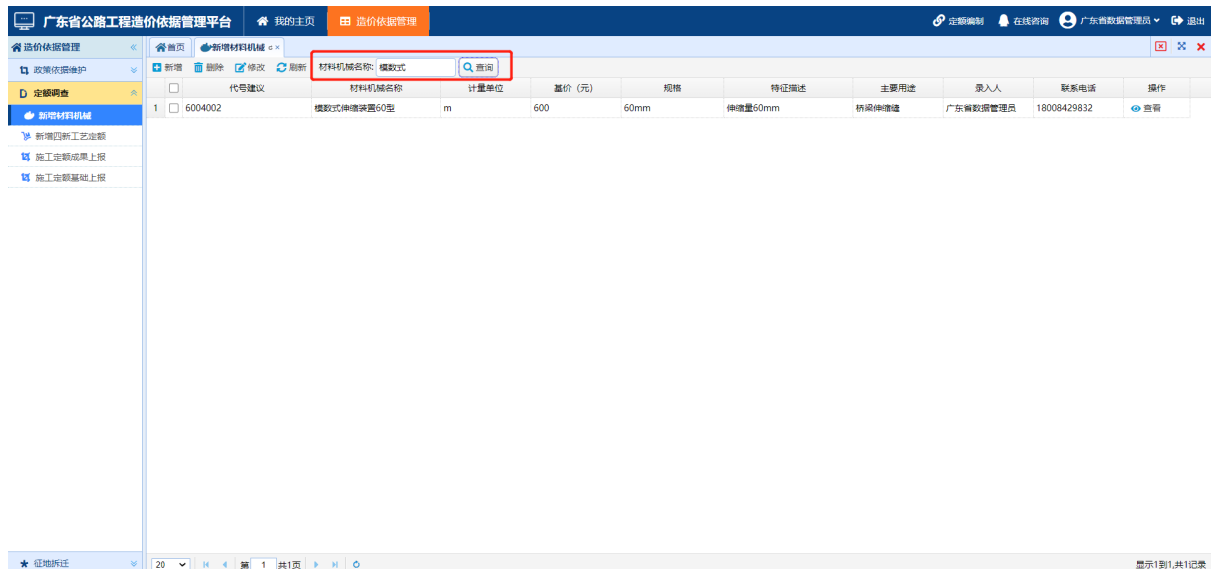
广东省公路工程造价依据管理平台 我的主页 造价依据管理 定额编制 在线咨询 广东省数据管理员 退出

造价依据管理 «
政策依据维护
定额调查
新增材料机械
新增四新工艺定额
施工定额成果上报
施工定额基础上报
征地拆迁

首页 新增材料机械

新增 删除 修改 刷新 材料机械名称: 模数式 查询

| | | 代号建议 | 材料机械名称 | 计量单位 | 基价（元） | 规格 | 特征描述 | 主要用途 | 录入人 | 联系电话 | 操作 |
|---|---|---|---|---|---|---|---|---|---|---|---|
| 1 | | 6004002 | 模数式伸缩装置60型 | m | 600 | 60mm | 伸缩量60mm | 桥梁伸缩缝 | 广东省数据管理员 | 18008429832 | 查看 |

20 第 1 共1页

显示1到1,共1记录